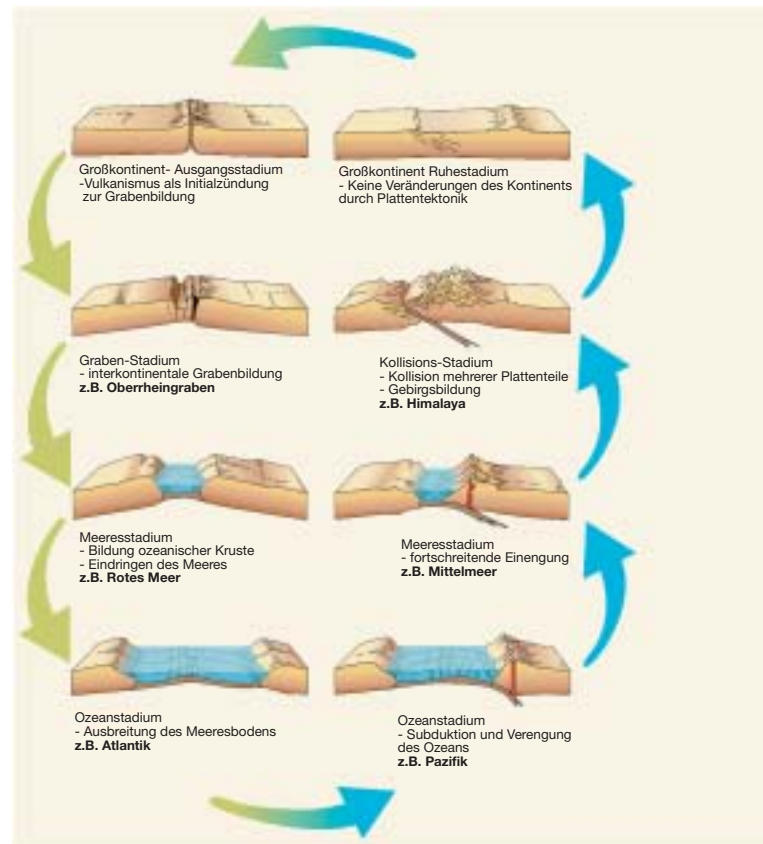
Großkontinent- Ausgangsstadium
-Vulkanismus als Initialzündung zur Grabenbildung

Großkontinent Ruhestadium
- Keine Veränderungen des Kontinents durch Plattentektonik

Graben-Stadium
- interkontinentale Grabenbildung
**z.B. Oberrheingraben**

Kollisions-Stadium
- Kollision mehrerer Plattenteile
- Gebirgsbildung
**z.B. Himalaya**

Meeresstadium
- Bildung ozeanischer Kruste
- Eindringen des Meeres
**z.B. Rotes Meer**

Meeresstadium
- fortschreitende Einengung
**z.B. Mittelmeer**

Ozeanstadium
- Ausbreitung des Meeresbodens
**z.B. Atlantik**

Ozeanstadium
- Subduktion und Verengung des Ozeans
**z.B. Pazifik**